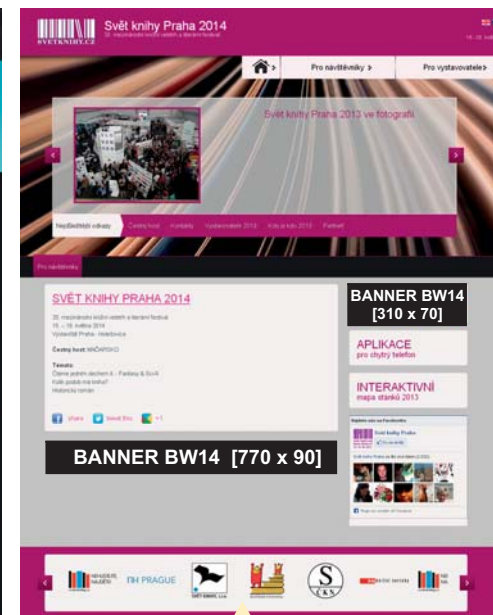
SVĚTKNIHY.CZ

Svět knihy Praha 2014

20. mezinárodní knižní veletrh a literární festival

15.–18. května

Pro návštěvníky >

Pro vystavovatele >

Svět knihy Praha 2013 ve fotografii

Nejčtenější odkazy

Čestný host

Kontakty

Vystavovatelé 2013

Kde je kdo 2013

Partneři

Pro návštěvníky

SVĚT KNIHY PRAHA 2014

20. mezinárodní knižní veletrh a literární festival
15. – 18. května 2014
Výstaviště Praha - Holešovice

Čestný host: MAĎARSKO

Témata:
Čtenie jedním dechem II. - Fantasy & Sci-fi
Kdo potřebuje knihu?
Historický román

Share

Tweet this

+1

BANNER BW14 [770 x 90]

BANNER BW14 [310 x 70]

APLIKACE
pro chytrý telefon

INTERAKTIVNÍ
mapa stánků 2013

Najdete nás na Facebooku

Svět knihy Praha

To se mi líbí

PH PRAGUE

SVĚT KNIHY, s.r.o.

S
ČKS